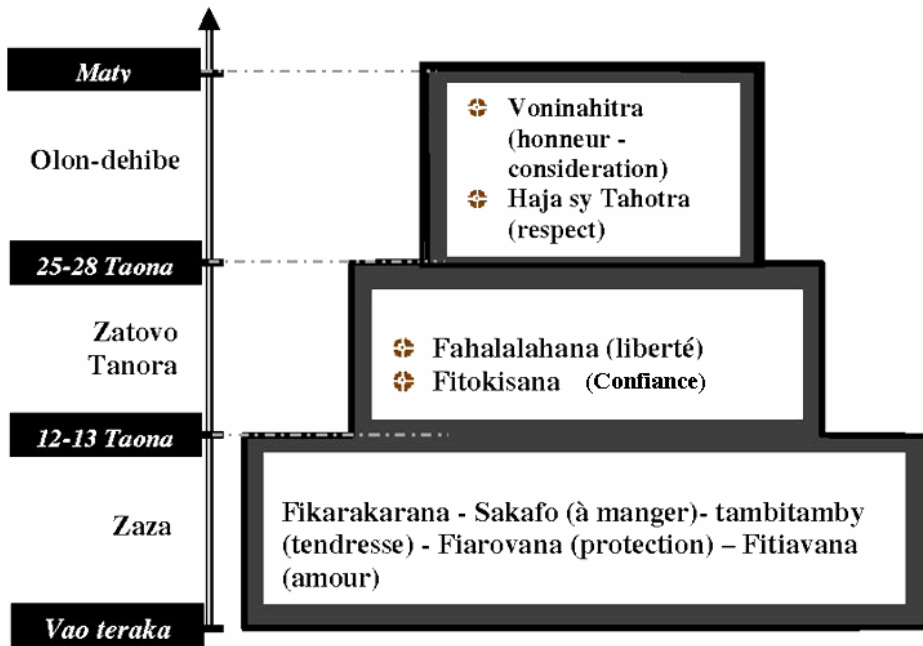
Maty

Olon-dehibe

Voninahitra (honneur - consideration)

Haja sy Tahotra (respect)

25-28 Taona

Zatovo Tanora

Fahalalahana (liberté)

Fitokisana (Confiance)

12-13 Taona

Zaza

Fikarakarana - Sakafo (à manger)- tambitamby (tendresse) - Fiarovana (protection) – Fitiavana (amour)

Vao teraka